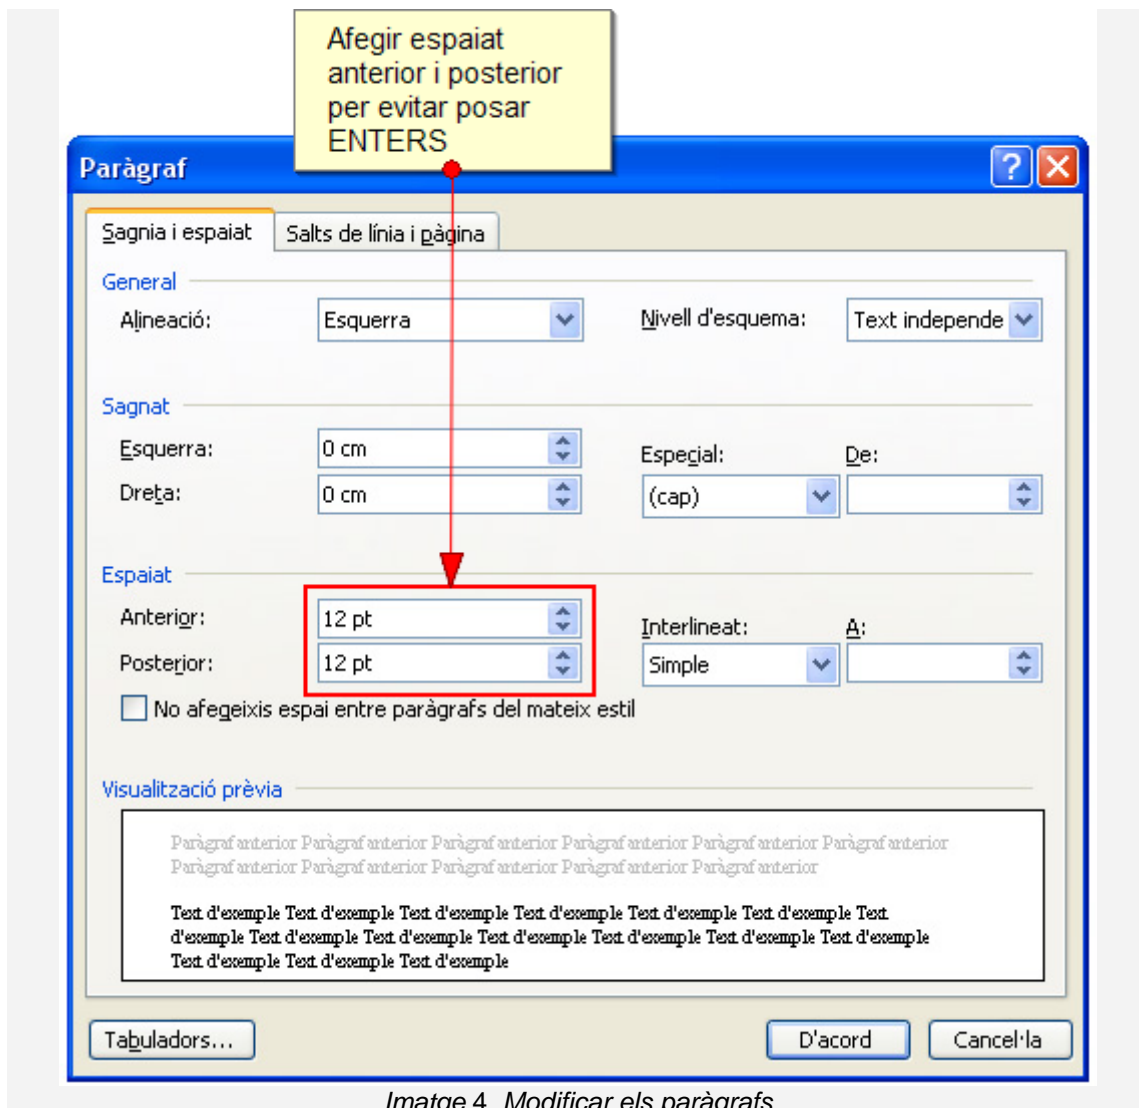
Afegir espaiat anterior i posterior per evitar posar ENTERS

Paràgraf

Sagnia i espaiat | Salts de línia i pàgina

General

Alineació: Esquerra

Nivell d'esquema: Text independe

Sagnat

Esquerra: 0 cm

Dreta: 0 cm

Especial: (cap)

De:

Espaiat

Anterior: 12 pt

Posterior: 12 pt

Interlineat: Simple

A:

No afegeixis espai entre paràgrafs del mateix estil

Visualització prèvia

Paràgraf anterior Paràgraf anterior Paràgraf anterior Paràgraf anterior Paràgraf anterior Paràgraf anterior Paràgraf anterior Paràgraf anterior Paràgraf anterior Paràgraf anterior Paràgraf anterior

Text d'exemple Text d'exemple Text d'exemple Text d'exemple Text d'exemple Text d'exemple Text d'exemple Text d'exemple Text d'exemple Text d'exemple Text d'exemple Text d'exemple Text d'exemple Text d'exemple Text d'exemple Text d'exemple

Tabuladors... D'acord Cancel·la

Imatge 4. Modificar els paràgrafs